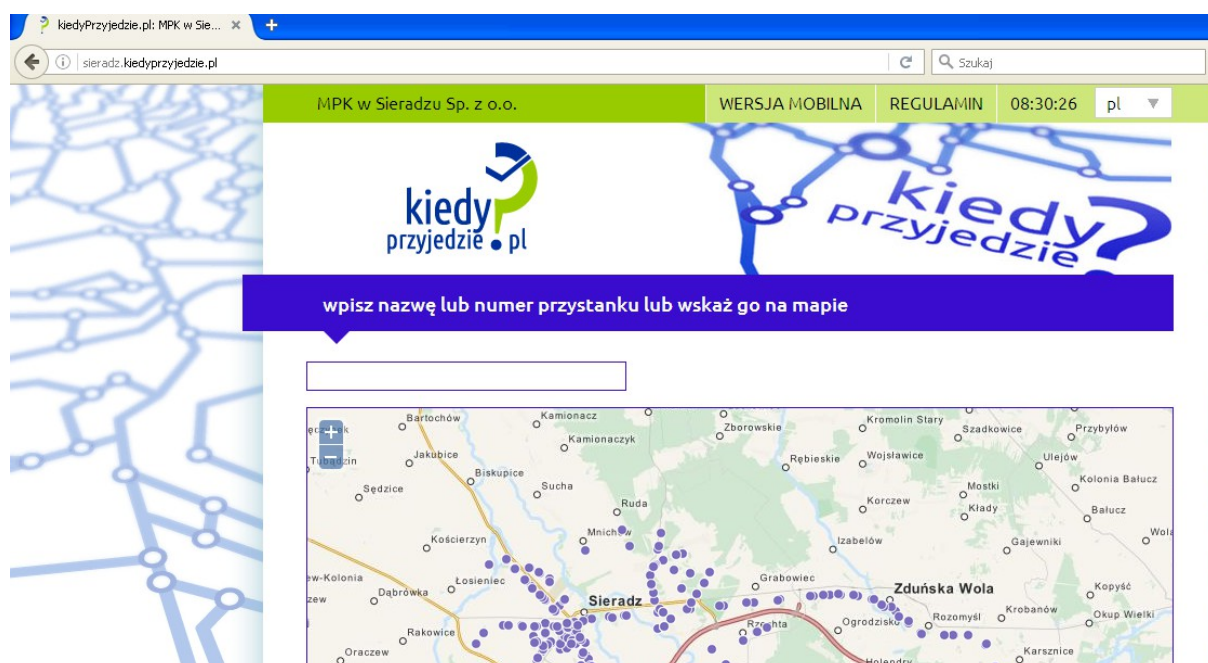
kiedyPrzyjedzie.pl: MPK w Sie... ×

sieradz.kiedyprzyjedzie.pl

Szukaj

MPK w Sieradzu Sp. z o.o.

WERSJA MOBILNA

REGULAMIN

08:30:26

pl

kiedy przyjedzie.pl

kiedy przyjedzie?

wpisz nazwę lub numer przystanku lub wskaż go na mapie

+
−

Bartochów
Kamionacz
Kamionaczyk
Zborowskie
Kromolin Stary
Szadkowice
Przybyłów
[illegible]k
Tubadzin
Jakubice
Biskupice
Rębieskie
Wojsławice
Ulejów
Sędzice
Sucha
Ruda
Korczew
Mostki
Kolonia Bałucz
Kłady
Bałucz
Mnichów
Kościerzyn
Izabelów
Gajewniki
Wola
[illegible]w-Kolonia
Łosieniec
Grabowiec
Zduńska Wola
Kopyść
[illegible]zew
Dąbrówka
Sieradz
Rozomyśl
Krobanów
Okup Wielki
Rakowice
Rzechta
Ogrodzisko
Oraczew
Karsznice
Holendry